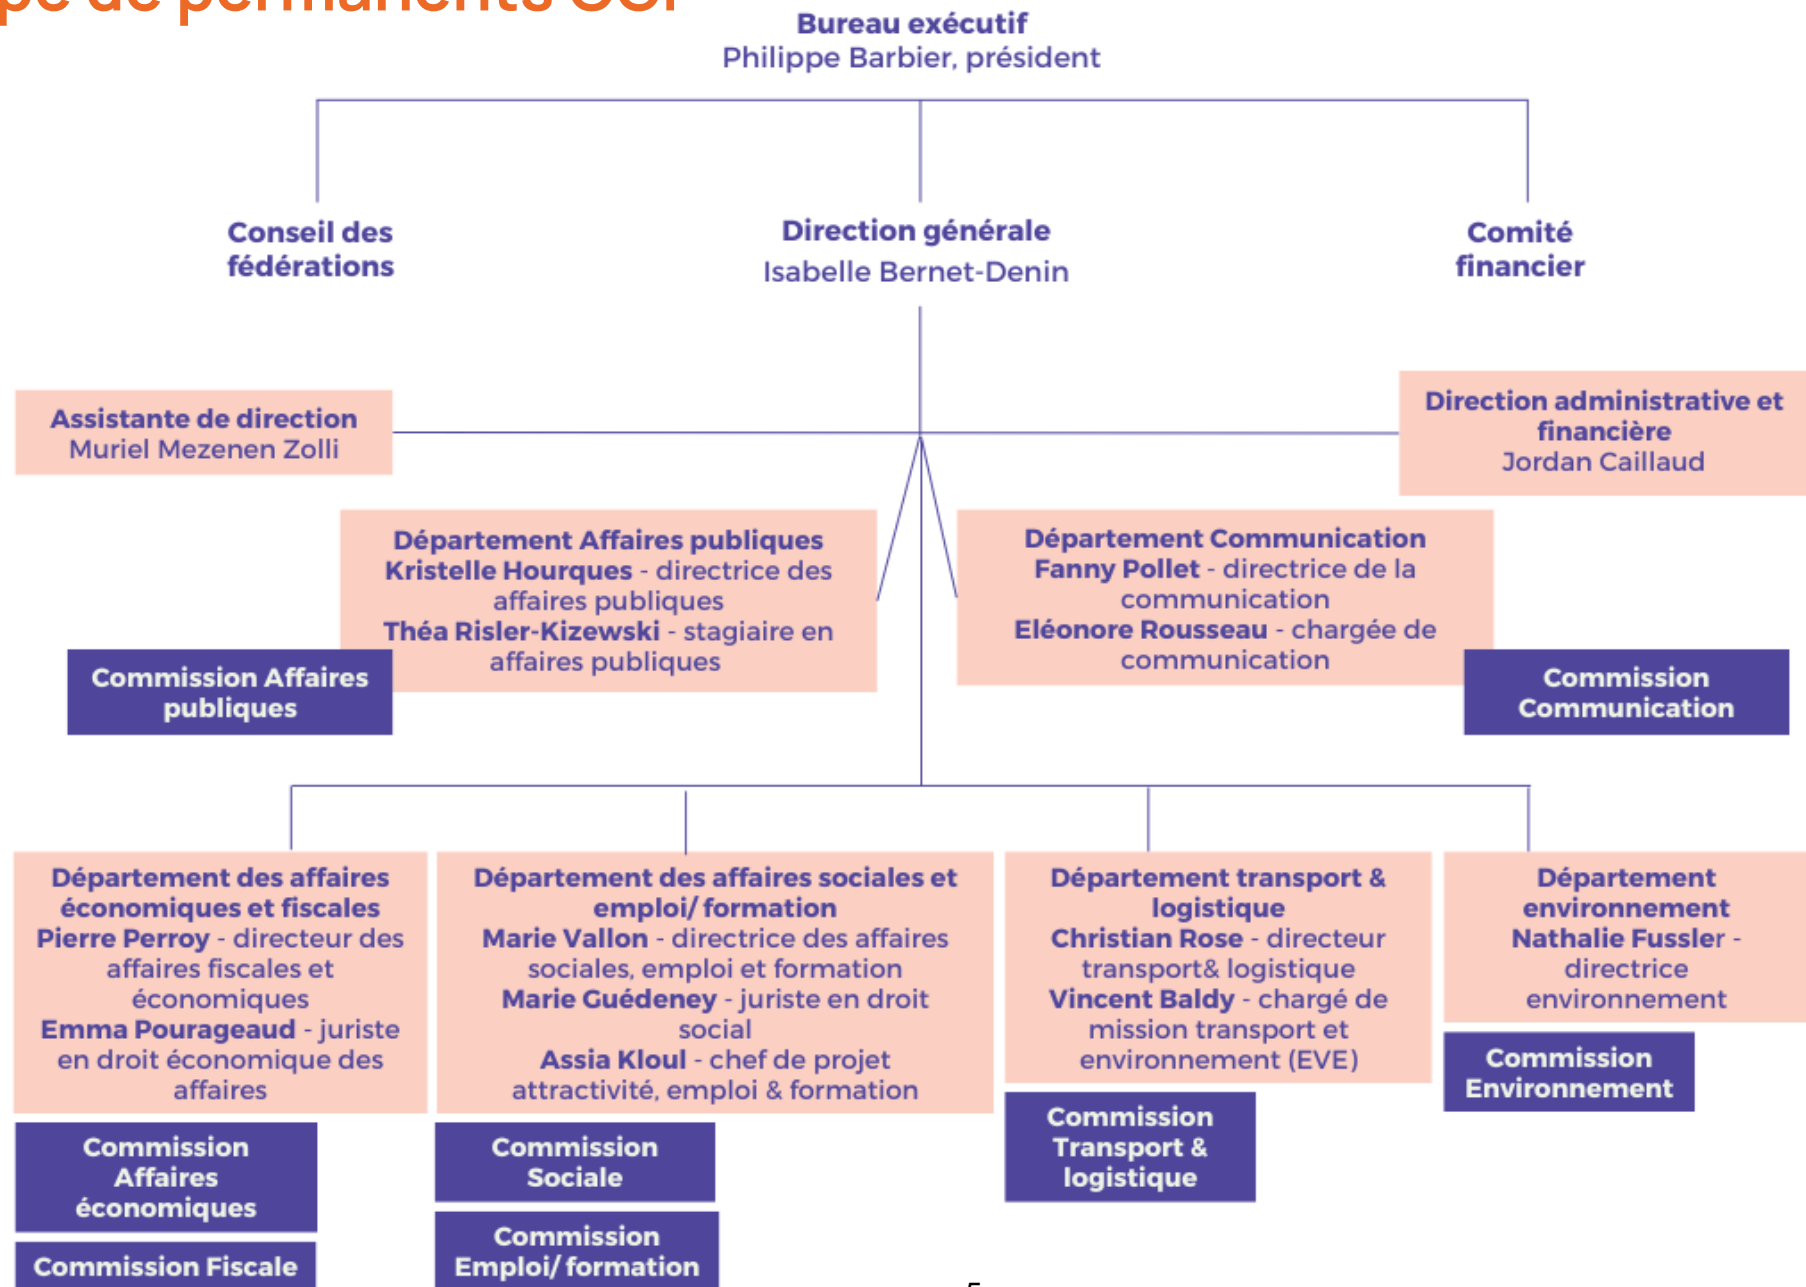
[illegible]

Bureau exécutif
Philippe Barbier, président

Conseil des fédérations

Direction générale
Isabelle Bernet-Denin

Comité financier

Assistante de direction
Muriel Mezenen Zolli

Direction administrative et financière
Jordan Caillaud

Département Affaires publiques
Kristelle Hourques - directrice des affaires publiques
Théa Risler-Kizewski - stagiaire en affaires publiques

Commission Affaires publiques

Département Communication
Fanny Pollet - directrice de la communication
Eléonore Rousseau - chargée de communication

Commission Communication

Département des affaires économiques et fiscales
Pierre Perroy - directeur des affaires fiscales et économiques
Emma Pourageaud - juriste en droit économique des affaires

Commission Affaires économiques

Commission Fiscale

Département des affaires sociales et emploi/ formation
Marie Vallon - directrice des affaires sociales, emploi et formation
Marie Guédeney - juriste en droit social
Assia Kloul - chef de projet attractivité, emploi & formation

Commission Sociale

Commission Emploi/ formation

Département transport & logistique
Christian Rose - directeur transport& logistique
Vincent Baldy - chargé de mission transport et environnement (EVE)

Commission Transport & logistique

Département environnement
Nathalie Fussler - directrice environnement

Commission Environnement

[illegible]